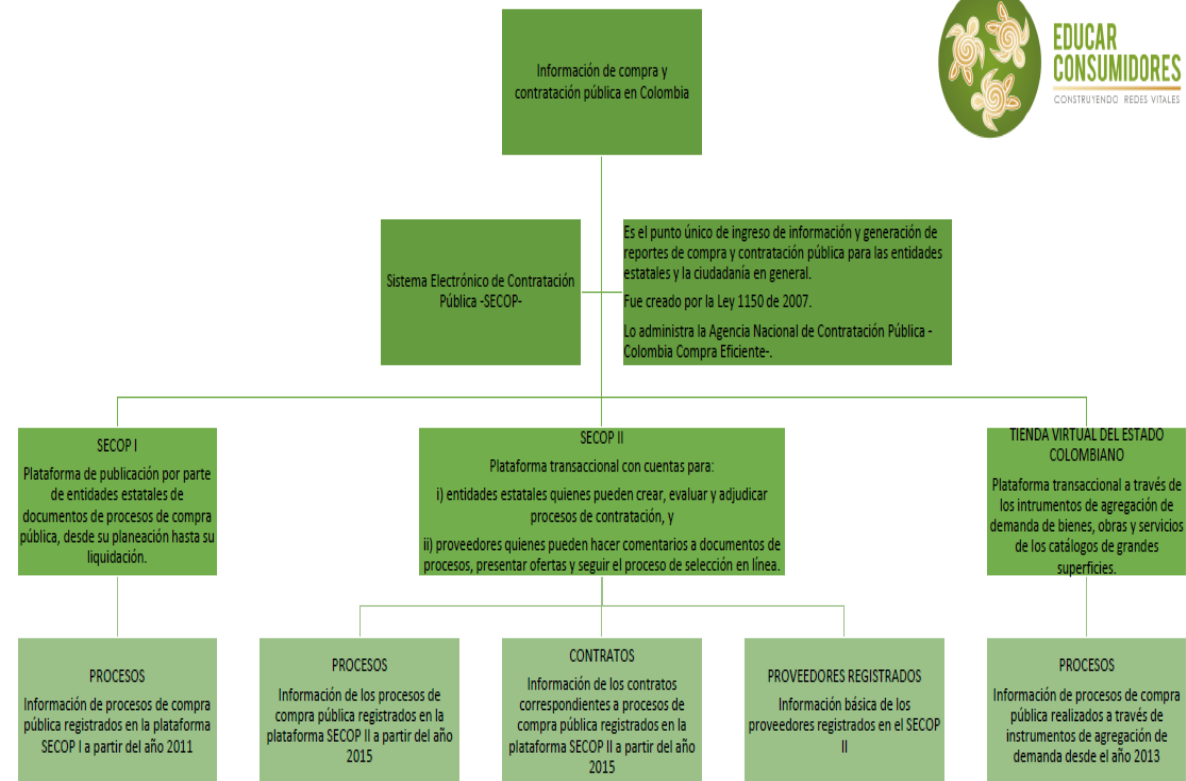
EDUCAR CONSUMIDORES
CONSTRUYENDO REDES VITALES

Información de compra y contratación pública en Colombia

Sistema Electrónico de Contratación Pública -SECOP-

Es el punto único de ingreso de información y generación de reportes de compra y contratación pública para las entidades estatales y la ciudadanía en general.

Fue creado por la Ley 1150 de 2007.

Lo administra la Agencia Nacional de Contratación Pública -Colombia Compra Eficiente-.

SECOP I
Plataforma de publicación por parte de entidades estatales de documentos de procesos de compra pública, desde su planeación hasta su liquidación.

SECOP II
Plataforma transaccional con cuentas para:
i) entidades estatales quienes pueden crear, evaluar y adjudicar procesos de contratación, y
ii) proveedores quienes pueden hacer comentarios a documentos de procesos, presentar ofertas y seguir el proceso de selección en línea.

TIENDA VIRTUAL DEL ESTADO COLOMBIANO
Plataforma transaccional a través de los intrumentos de agregación de demanda de bienes, obras y servicios de los catálogos de grandes superficies.

PROCESOS
Información de procesos de compra pública registrados en la plataforma SECOP I a partir del año 2011

PROCESOS
Información de los procesos de compra pública registrados en la plataforma SECOP II a partir del año 2015

CONTRATOS
Información de los contratos correspondientes a procesos de compra pública registrados en la plataforma SECOP II a partir del año 2015

PROVEEDORES REGISTRADOS
Información básica de los proveedores registrados en el SECOP II

PROCESOS
Información de procesos de compra pública realizados a través de instrumentos de agregación de demanda desde el año 2013